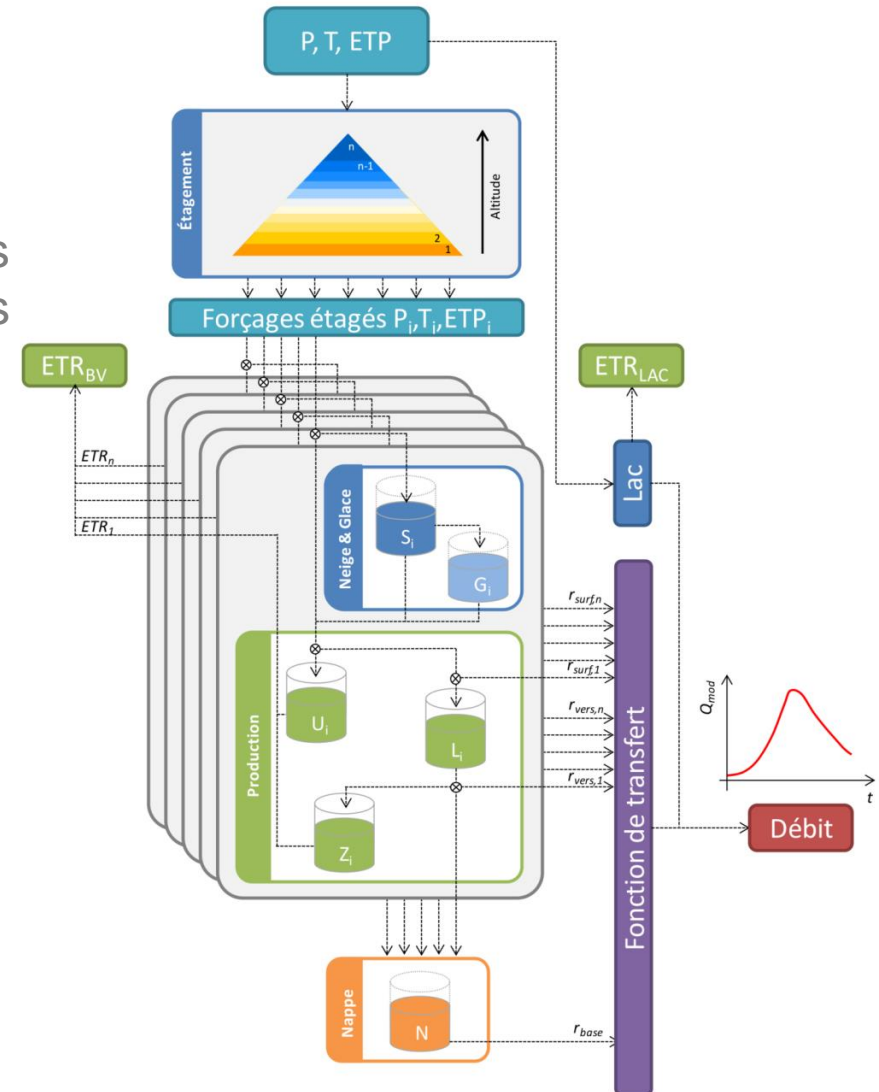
P, T, ETP

Étagement

n
n-1
2
1
Altitude

Forçages étagés $P_i$,$T_i$,$ETP_i$

$ETR_{BV}$

$ETR_{LAC}$

$ETR_n$

$ETR_1$

Neige & Glace

$S_i$

$G_i$

Lac

$r_{surf,n}$

$r_{surf,1}$

Production

$U_i$

$L_i$

$r_{vers,n}$

$r_{vers,1}$

$Z_i$

Fonction de transfert

$Q_{mod}$

$t$

Débit

Nappe

N

$r_{base}$